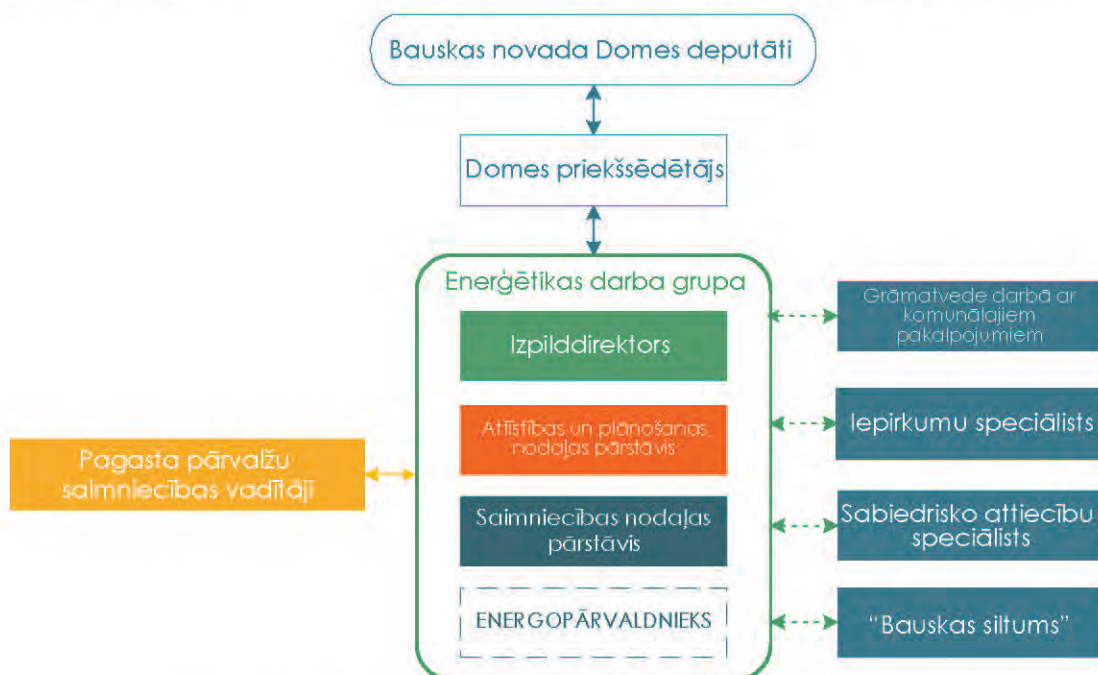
Bauskas novada Domes deputāti

Domes priekšsēdētājs

Enerģētikas darba grupa

Izpilddirektors

Attīstības un plānošanas nodaļas pārstāvis

Saimniecības nodaļas pārstāvis

ENERGOPĀRVALDNIEKS

Pagasta pārvalžu saimniecības vadītāji

Grāmatvede darbā ar komunālajiem pakalpojumiem

Iepirkumu speciālists

Sabiedrisko attiecību speciālists

"Bauskas siltums"